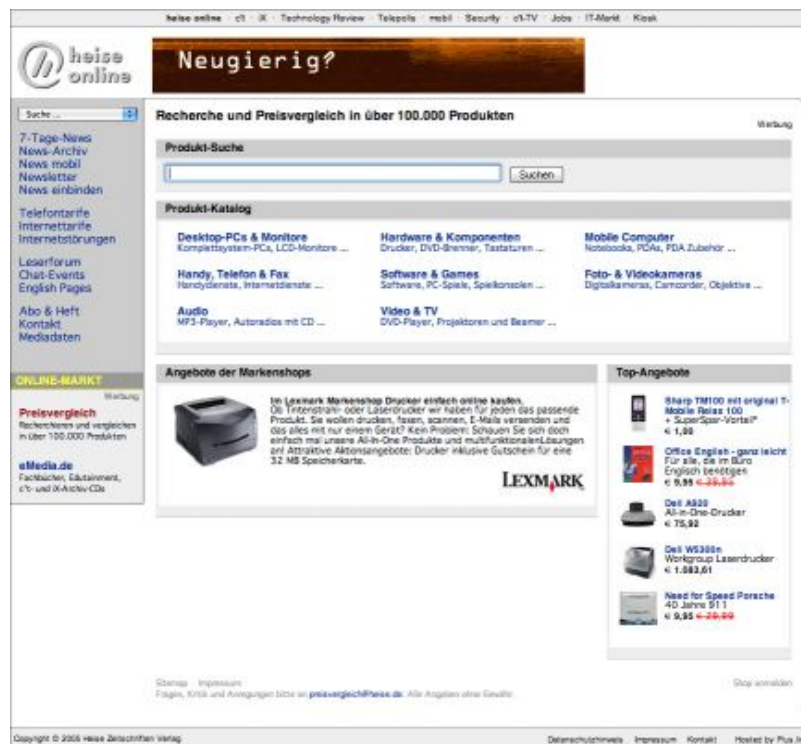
heise online · c't · iX · Technology Review · Telepolis · mobil · Security · c't-TV · Jobs · IT-Markt · Kiosk

heise online

Neugierig?

Suche ...

7-Tage-News
News-Archiv
News mobil
Newsletter
News einbinden

Telefontarife
Internettarife
Internetstörungen

Leserforum
Chat-Events
English Pages

Abo & Heft
Kontakt
Mediadaten

ONLINE-MARKT
Werbung

Preisvergleich
Recherchieren und vergleichen in über 100.000 Produkten

eMedia.de
Fachbücher, Edutainment, c't- und iX-Archiv-CDs

Recherche und Preisvergleich in über 100.000 Produkten

Werbung

Produkt-Suche

Suchen

Produkt-Katalog

Desktop-PCs & Monitore
Komplettsystem-PCs, LCD-Monitore ...

Hardware & Komponenten
Drucker, DVD-Brenner, Tastaturen ...

Mobile Computer
Notebooks, PDAs, PDA Zubehör ...

Handy, Telefon & Fax
Handydienste, Internetdienste ...

Software & Games
Software, PC-Spiele, Spielkonsolen ...

Foto- & Videokameras
Digitalkameras, Camcorder, Objektive ...

Audio
MP3-Player, Autoradios mit CD ...

Video & TV
DVD-Player, Projektoren und Beamer ...

Angebote der Markenshops

Im Lexmark Markenshop Drucker einfach online kaufen. Ob Tintenstrahl- oder Laserdrucker wir haben für jeden das passende Produkt. Sie wollen drucken, faxen, scannen, E-Mails versenden und das alles mit nur einem Gerät? Kein Problem: Schauen Sie sich doch einfach mal unsere All-In-One Produkte und multifunktionalen Lösungen an! Attraktive Aktionsangebote: Drucker inklusive Gutschein für eine 32 MB Speicherkarte.

LEXMARK

Top-Angebote

Sharp TM100 mit original T-Mobile Relax 100
+ SuperSpar-Vorteil*
€ 1,00

Office English - ganz leicht
Für alle, die im Büro Englisch benötigen
€ 9,95 € 39,95

Dell A920
All-in-One-Drucker
€ 75,92

Dell W5300n
Workgroup Laserdrucker
€ 1.083,61

Need for Speed Porsche
40 Jahre 911
€ 9,95 € 29,99

Sitemap · Impressum
Fragen, Kritik und Anregungen bitte an preisvergleich@heise.de. Alle Angaben ohne Gewähr

Shop anmelden

Copyright © 2005 Heise Zeitschriften Verlag

Datenschutzhinweis · Impressum · Kontakt · Hosted by Plus.line